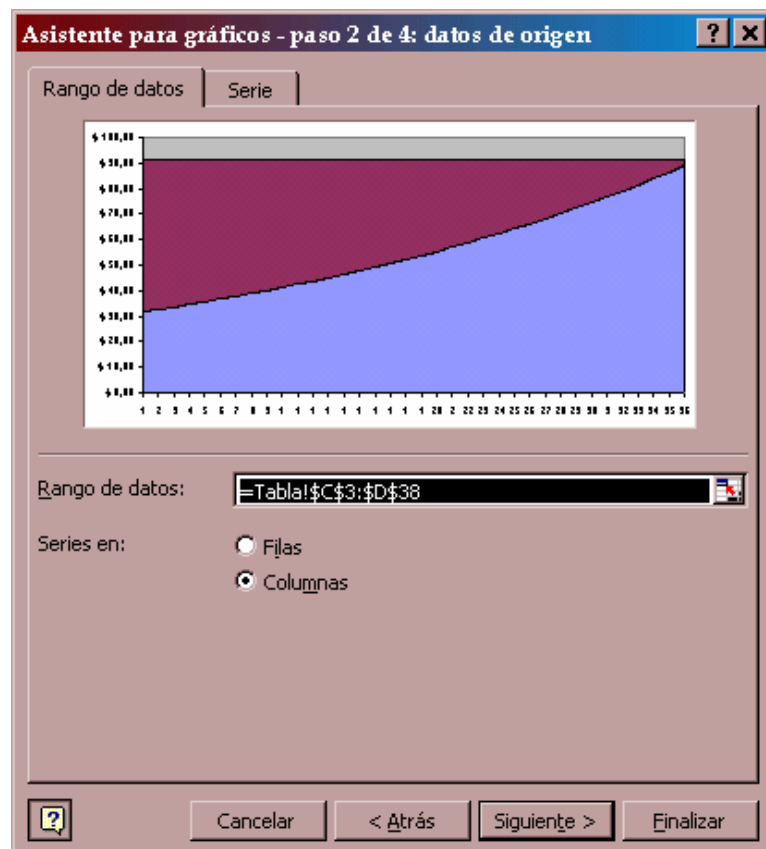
Asistente para gráficos - paso 2 de 4: datos de origen

?

Rango de datos

Serie

$100,00
$90,00
$80,00
$70,00
$60,00
$50,00
$40,00
$30,00
$20,00
$10,00
$0,00

1 2 3 4 5 6 7 8 9 1 1 1 1 1 1 1 1 1 1 20 2 22 23 24 25 26 27 28 29 30 3 32 33 34 35 36

Rango de datos:

=Tabla!$C$3:$D$38

Series en:

Filas

Columnas

Cancelar

< Atrás

Siguiente >

Finalizar